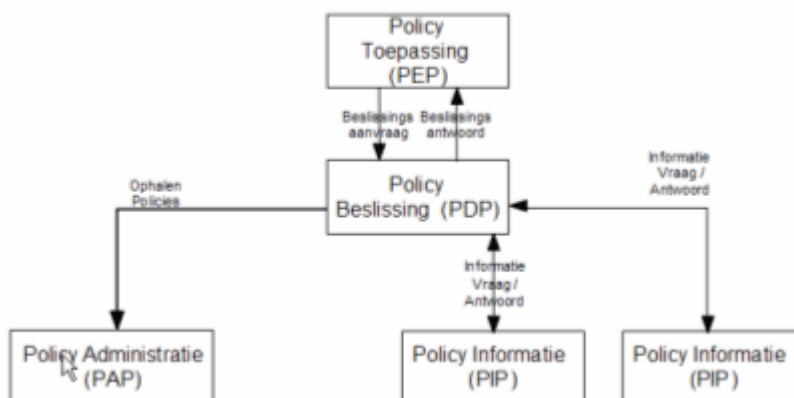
Policy Toepassing (PEP)

Beslissings aanvraag

Beslissings antwoord

Ophalen Policies

Policy Beslissing (PDP)

Informatie Vraag / Antwoord

Informatie Vraag / Antwoord

Policy Administratie (PAP)

Policy Informatie (PIP)

Policy Informatie (PIP)